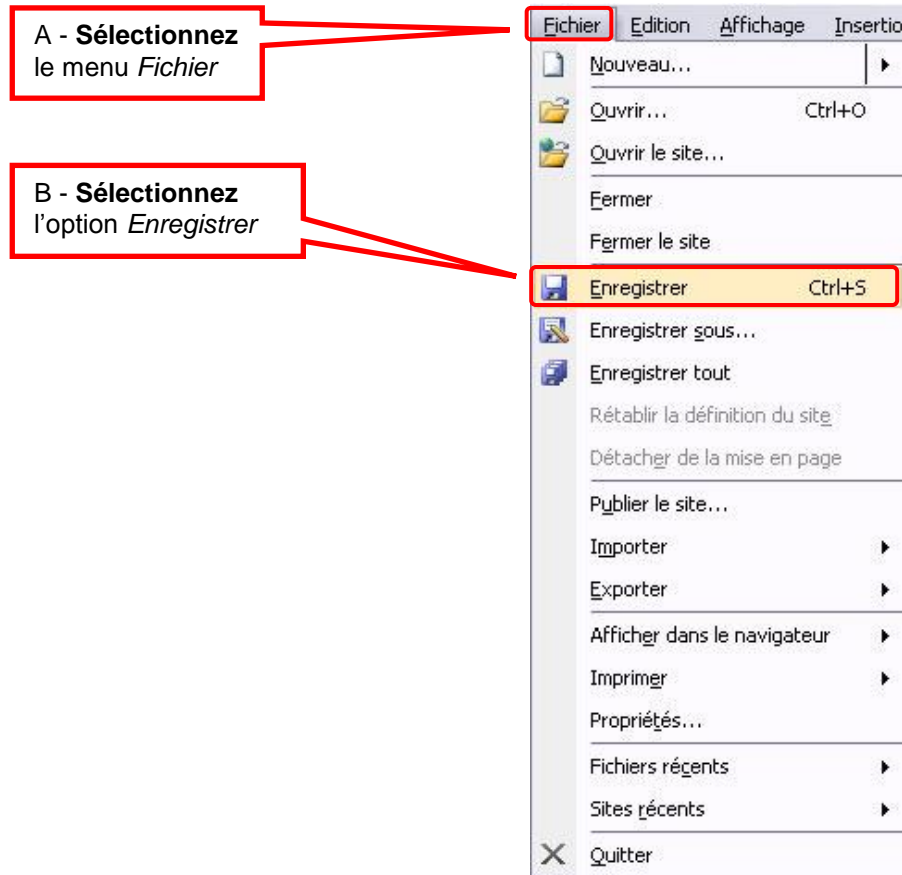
A - **Sélectionnez** le menu *Fichier*

B - **Sélectionnez** l'option *Enregistrer*

Fichier Edition Affichage Insertio

Nouveau...
Ouvrir... Ctrl+O
Ouvrir le site...
Fermer
Fermer le site
Enregistrer Ctrl+S
Enregistrer sous...
Enregistrer tout
Rétablir la définition du site
Détacher de la mise en page
Publier le site...
Importer
Exporter
Afficher dans le navigateur
Imprimer
Propriétés...
Fichiers récents
Sites récents
Quitter